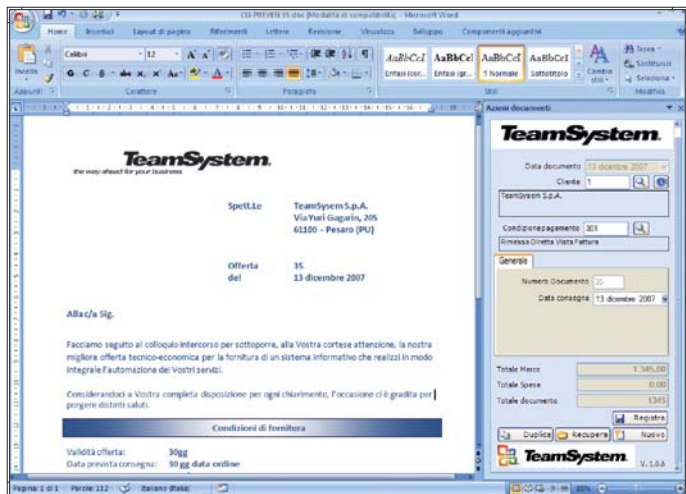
CD-PREVEN 35.doc [Modalità di compatibilità] - Microsoft Word

Home Inserisci Layout di pagina Riferimenti Lettere Revisione Visualizza Sviluppo Componenti aggiuntivi

Incolla Calibri 12 Appunti Carattere Paragrafo AaBbCcI AaBbCcI AaBbCcI AaBbCcI Enfasi (cor... Enfasi (gr... 1 Normale Sottotitolo Cambia stili Stili Trova Sostituisci Seleziona Modifica

TeamSystem
the way ahead for your business

Spett.Le TeamSysem S.p.A.
Via Yuri Gagarin, 205
61100 - Pesaro (PU)

Offerta 35
del 13 dicembre 2007

Alla c/a Sig.

Facciamo seguito al colloquio intercorso per sottoporre, alla Vostra cortese attenzione, la nostra migliore offerta tecnico-economica per la fornitura di un sistema informativo che realizzi in modo integrale l'automazione dei Vostri servizi.

Considerandoci a Vostra completa disposizione per ogni chiarimento, l'occasione ci è gradita per porgere distinti saluti.

Condizioni di fornitura

Validità offerta: 30gg
Data prevista consegna: 90 gg data ordine

Azioni documenti

TeamSystem

Data documento 13 dicembre 2007
Cliente 1
TeamSysem S.p.A.
Condizione pagamento 301
Rimessa Diretta Vista Fattura
Generale
Numero Documento 35
Data consegna 13 dicembre 2007

Totale Merce 1.345,00
Totale Spese 0,00
Totale documento 1345

Registra
Duplica Recupera Nuovo

TeamSystem V.1.0.6

Pagina: 1 di 1 Parole: 112 Italiano (Italia)